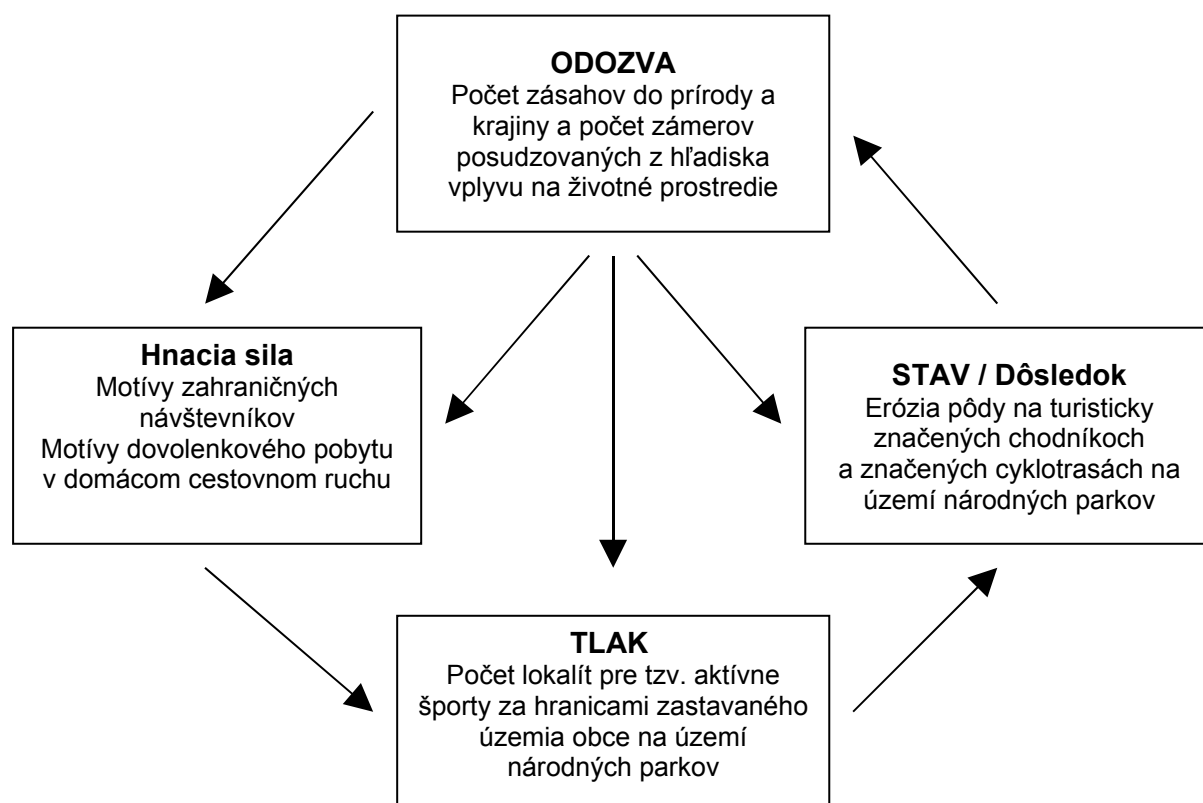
**ODOZVA**
Počet zásahov do prírody a krajiny a počet zámerov posudzovaných z hľadiska vplyvu na životné prostredie

**Hnacia sila**
Motívy zahraničných návštevníkov
Motívy dovolenkového pobytu v domácom cestovnom ruchu

**STAV / Dôsledok**
Erózia pôdy na turisticky značených chodníkoch a značených cyklotrasách na území národných parkov

**TLAK**
Počet lokalít pre tzv. aktívne športy za hranicami zastavaného územia obce na území národných parkov